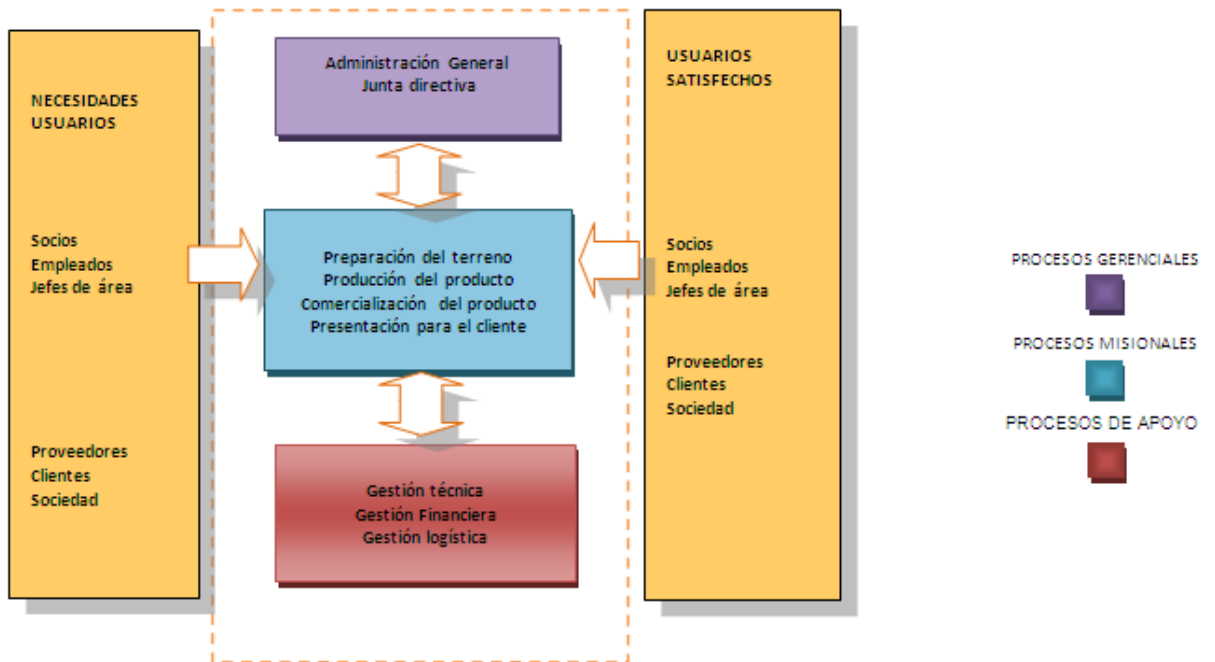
NECESIDADES USUARIOS

Socios
Empleados
Jefes de área

Proveedores
Clientes
Sociedad

Administración General
Junta directiva

Preparación del terreno
Producción del producto
Comercialización del producto
Presentación para el cliente

Gestión técnica
Gestión Financiera
Gestión logística

USUARIOS SATISFECHOS

Socios
Empleados
Jefes de área

Proveedores
Clientes
Sociedad

PROCESOS GERENCIALES

PROCESOS MISIONALES

PROCESOS DE APOYO